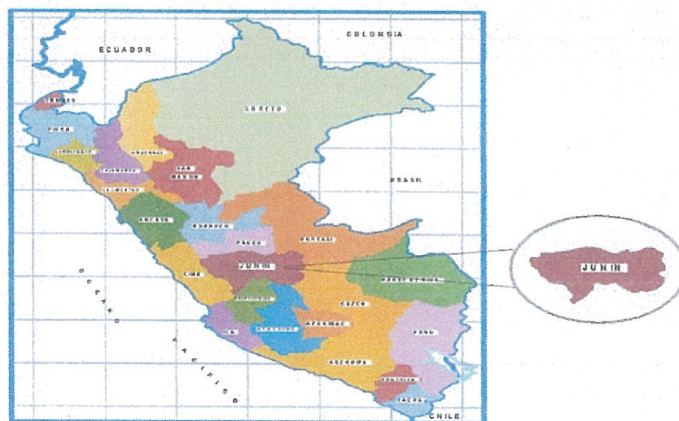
ECUADOR
COLOMBIA
TUMBES
LORETO
PIURA
AMAZONAS
LAMBAYEQUE
SAN MARTIN
CAJAMARCA
LA LIBERTAD
BRASIL
ANCASH
HUANUCO
PASCO
UCAYALI
JUNIN
LIMA
MADRE DE DIOS
HUANCAVELICA
CUSCO
ICA
AYACUCHO
APURIMAC
PUNO
AREQUIPA
MOQUEGUA
TACNA
CHILE
OCEANO PACIFICO
JUNIN